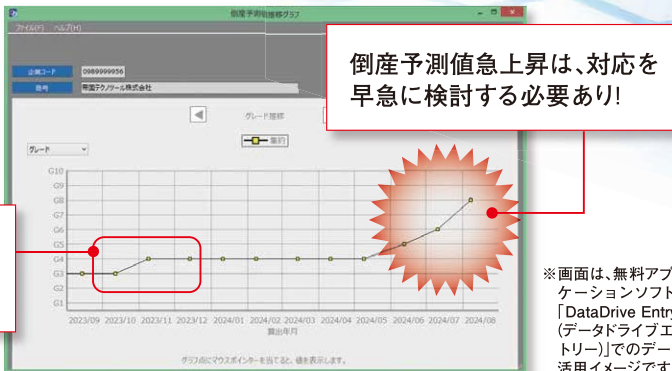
倒産予測値推移グラフ
ファイル(F) ヘルプ(H)

企業コード 0989999956
商号 帝国テクノツール株式会社

倒産予測値急上昇は、対応を早急に検討する必要あり!

グレード推移
業約
グレード

G10
G9
G8
G7
G6
G5
G4
G3
G2
G1

2023/09 2023/10 2023/11 2023/12 2024/01 2024/02 2024/03 2024/04 2024/05 2024/06 2024/07 2024/08
算出年月

グラフ点にマウスポインターを当てると、値を表示します。

※画面は、無料アプリケーションソフト「DataDrive Entr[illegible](データドライブエ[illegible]トリー)」でのデー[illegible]活用イメージです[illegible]